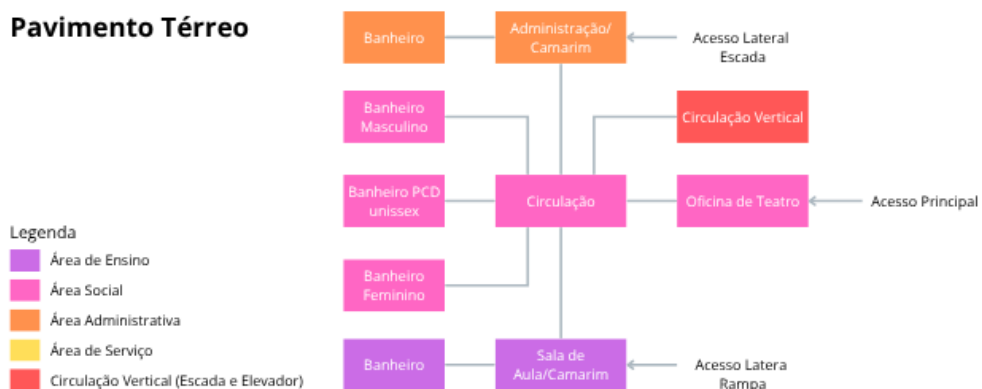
Pavimento Térreo

Banheiro

Administração/ Camarim

Acesso Lateral Escada

Banheiro Masculino

Circulação Vertical

Banheiro PCD unissex

Circulação

Oficina de Teatro

Acesso Principal

Banheiro Feminino

Banheiro

Sala de Aula/Camarim

Acesso Latera Rampa

Legenda

Área de Ensino

Área Social

Área Administrativa

Área de Serviço

Circulação Vertical (Escada e Elevador)